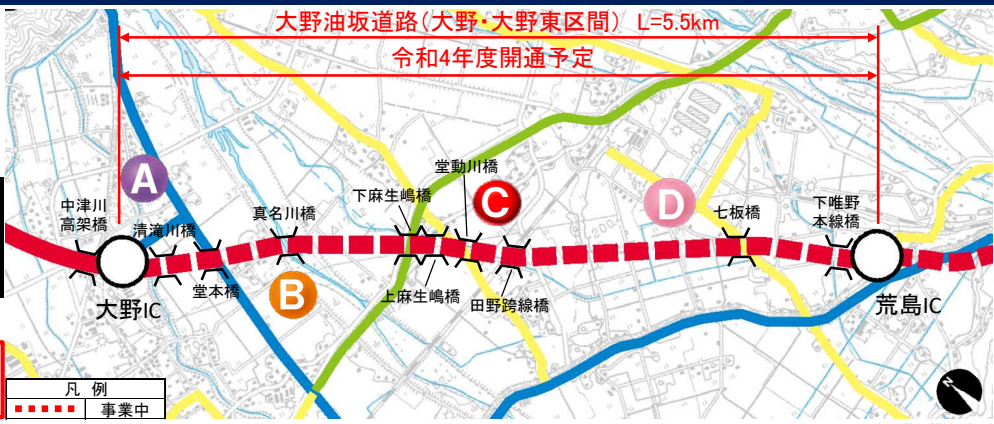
大野油坂道路（大野・大野東区間） L=5.5km

令和4年度開通予定

A

中津川高架橋

清滝川橋

大野IC

堂本橋

真名川橋

B

下麻生嶋橋

上麻生嶋橋

堂動川橋

C

田野跨線橋

D

七板橋

下唯野本線橋

荒島IC

凡　例

事業中

N